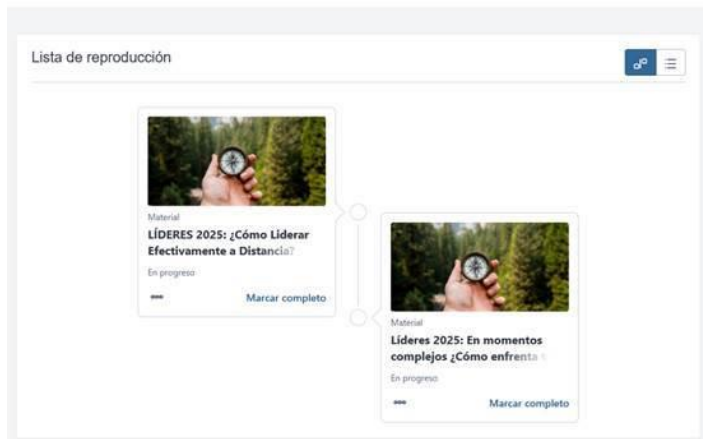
Lista de reproducción

Material
LÍDERES 2025: ¿Cómo Liderar Efectivamente a Distancia?
En progreso
•••
Marcar completo

Material
Líderes 2025: En momentos complejos ¿Cómo enfrenta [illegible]
En progreso
•••
Marcar completo